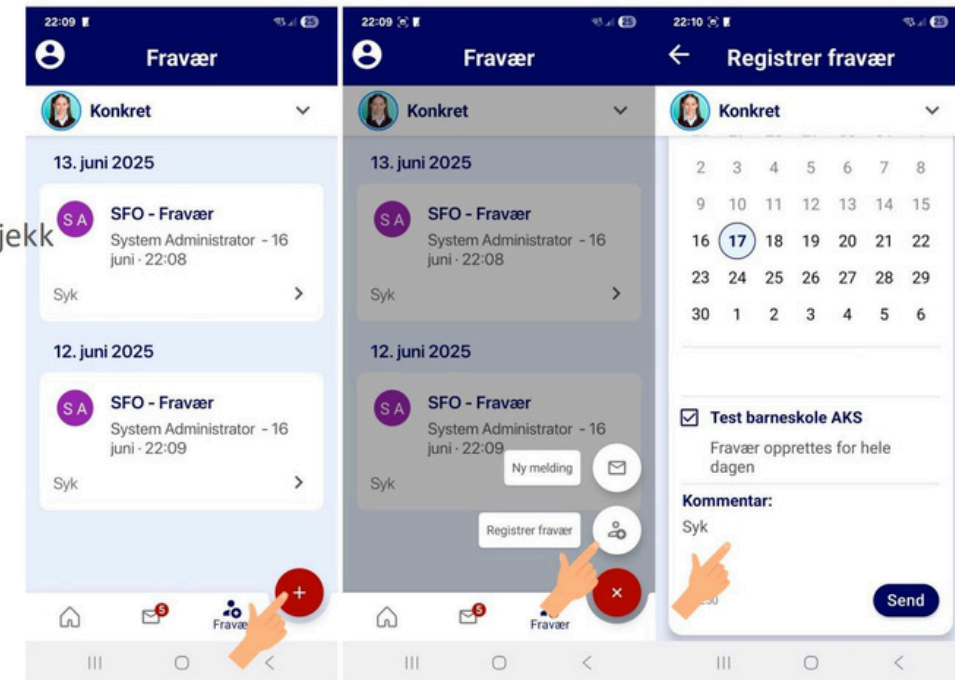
22:09

Fravær

Konkret

13. juni 2025

SA SFO - Fravær
System Administrator - 16 juni · 22:08
Syk

12. juni 2025

SA SFO - Fravær
System Administrator - 16 juni · 22:09
Syk

5
Fravær

jekk

22:09

Fravær

Konkret

13. juni 2025

SA SFO - Fravær
System Administrator - 16 juni · 22:08
Syk

12. juni 2025

SA SFO - Fravær
System Administrator - 16 juni · 22:09
Syk

Ny melding

Registrer fravær

5
Fravær

22:10

Registrer fravær

Konkret

| 2 | 3 | 4 | 5 | 6 | 7 | 8 |
|---|---|---|---|---|---|---|
| 9 | 10 | 11 | 12 | 13 | 14 | 15 |
| 16 | 17 | 18 | 19 | 20 | 21 | 22 |
| 23 | 24 | 25 | 26 | 27 | 28 | 29 |
| 30 | 1 | 2 | 3 | 4 | 5 | 6 |

Test barneskole AKS
Fravær opprettes for hele dagen

Kommentar:
Syk

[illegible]250

Send